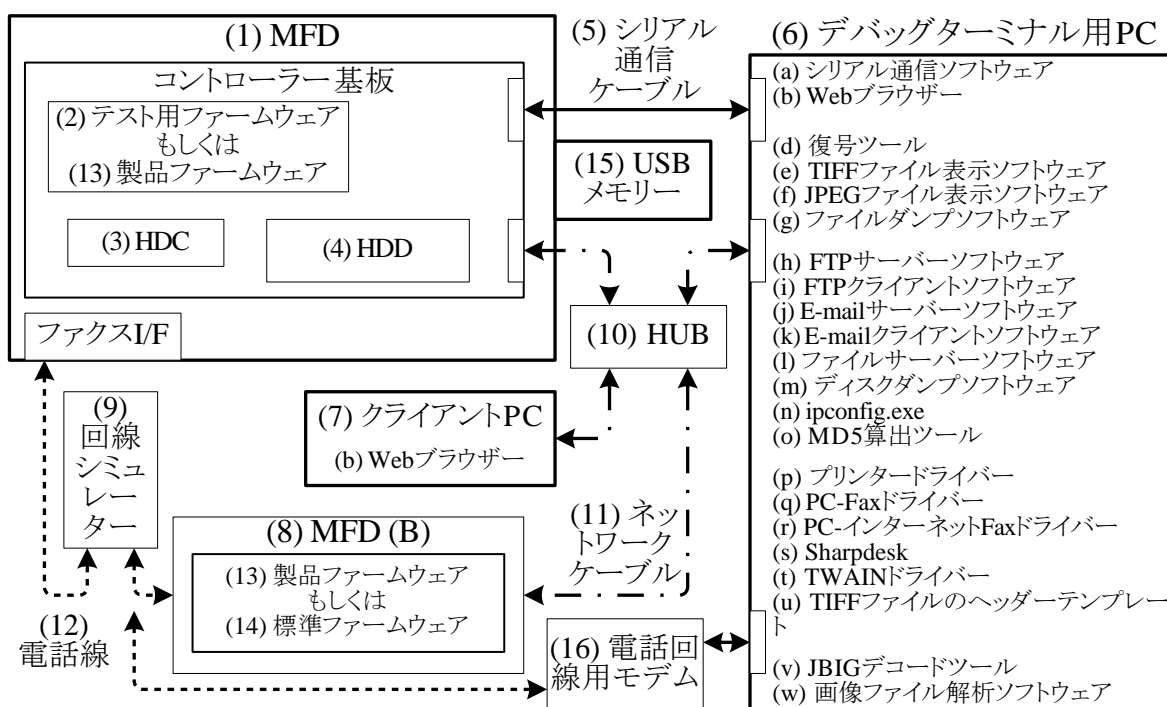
(1) MFD

コントローラー基板

(2) テスト用ファームウェア もしくは (13) 製品ファームウェア

(3) HDC

(4) HDD

ファクスI/F

(5) シリアル 通信 ケーブル

(15) USB メモリー

(10) HUB

(6) デバッグターミナル用PC

(a) シリアル通信ソフトウェア
(b) Webブラウザー
(d) 復号ツール
(e) TIFFファイル表示ソフトウェア
(f) JPEGファイル表示ソフトウェア
(g) ファイルダンプソフトウェア
(h) FTPサーバーソフトウェア
(i) FTPクライアントソフトウェア
(j) E-mailサーバーソフトウェア
(k) E-mailクライアントソフトウェア
(l) ファイルサーバーソフトウェア
(m) ディスクダンプソフトウェア
(n) ipconfig.exe
(o) MD5算出ツール
(p) プリンタードライバー
(q) PC-Faxドライバー
(r) PC-インターネットFaxドライバー
(s) Sharpdesk
(t) TWAINドライバー
(u) TIFFファイルのヘッダーテンプレート
(v) JBIGデコードツール
(w) 画像ファイル解析ソフトウェア

(9) 回線 シミュ レー ター

(7) クライアントPC

(b) Webブラウザー

(8) MFD (B)

(13) 製品ファームウェア もしくは (14) 標準ファームウェア

(11) ネット ワーク ケーブル

(12) 電話線

(16) 電話回線用モデム